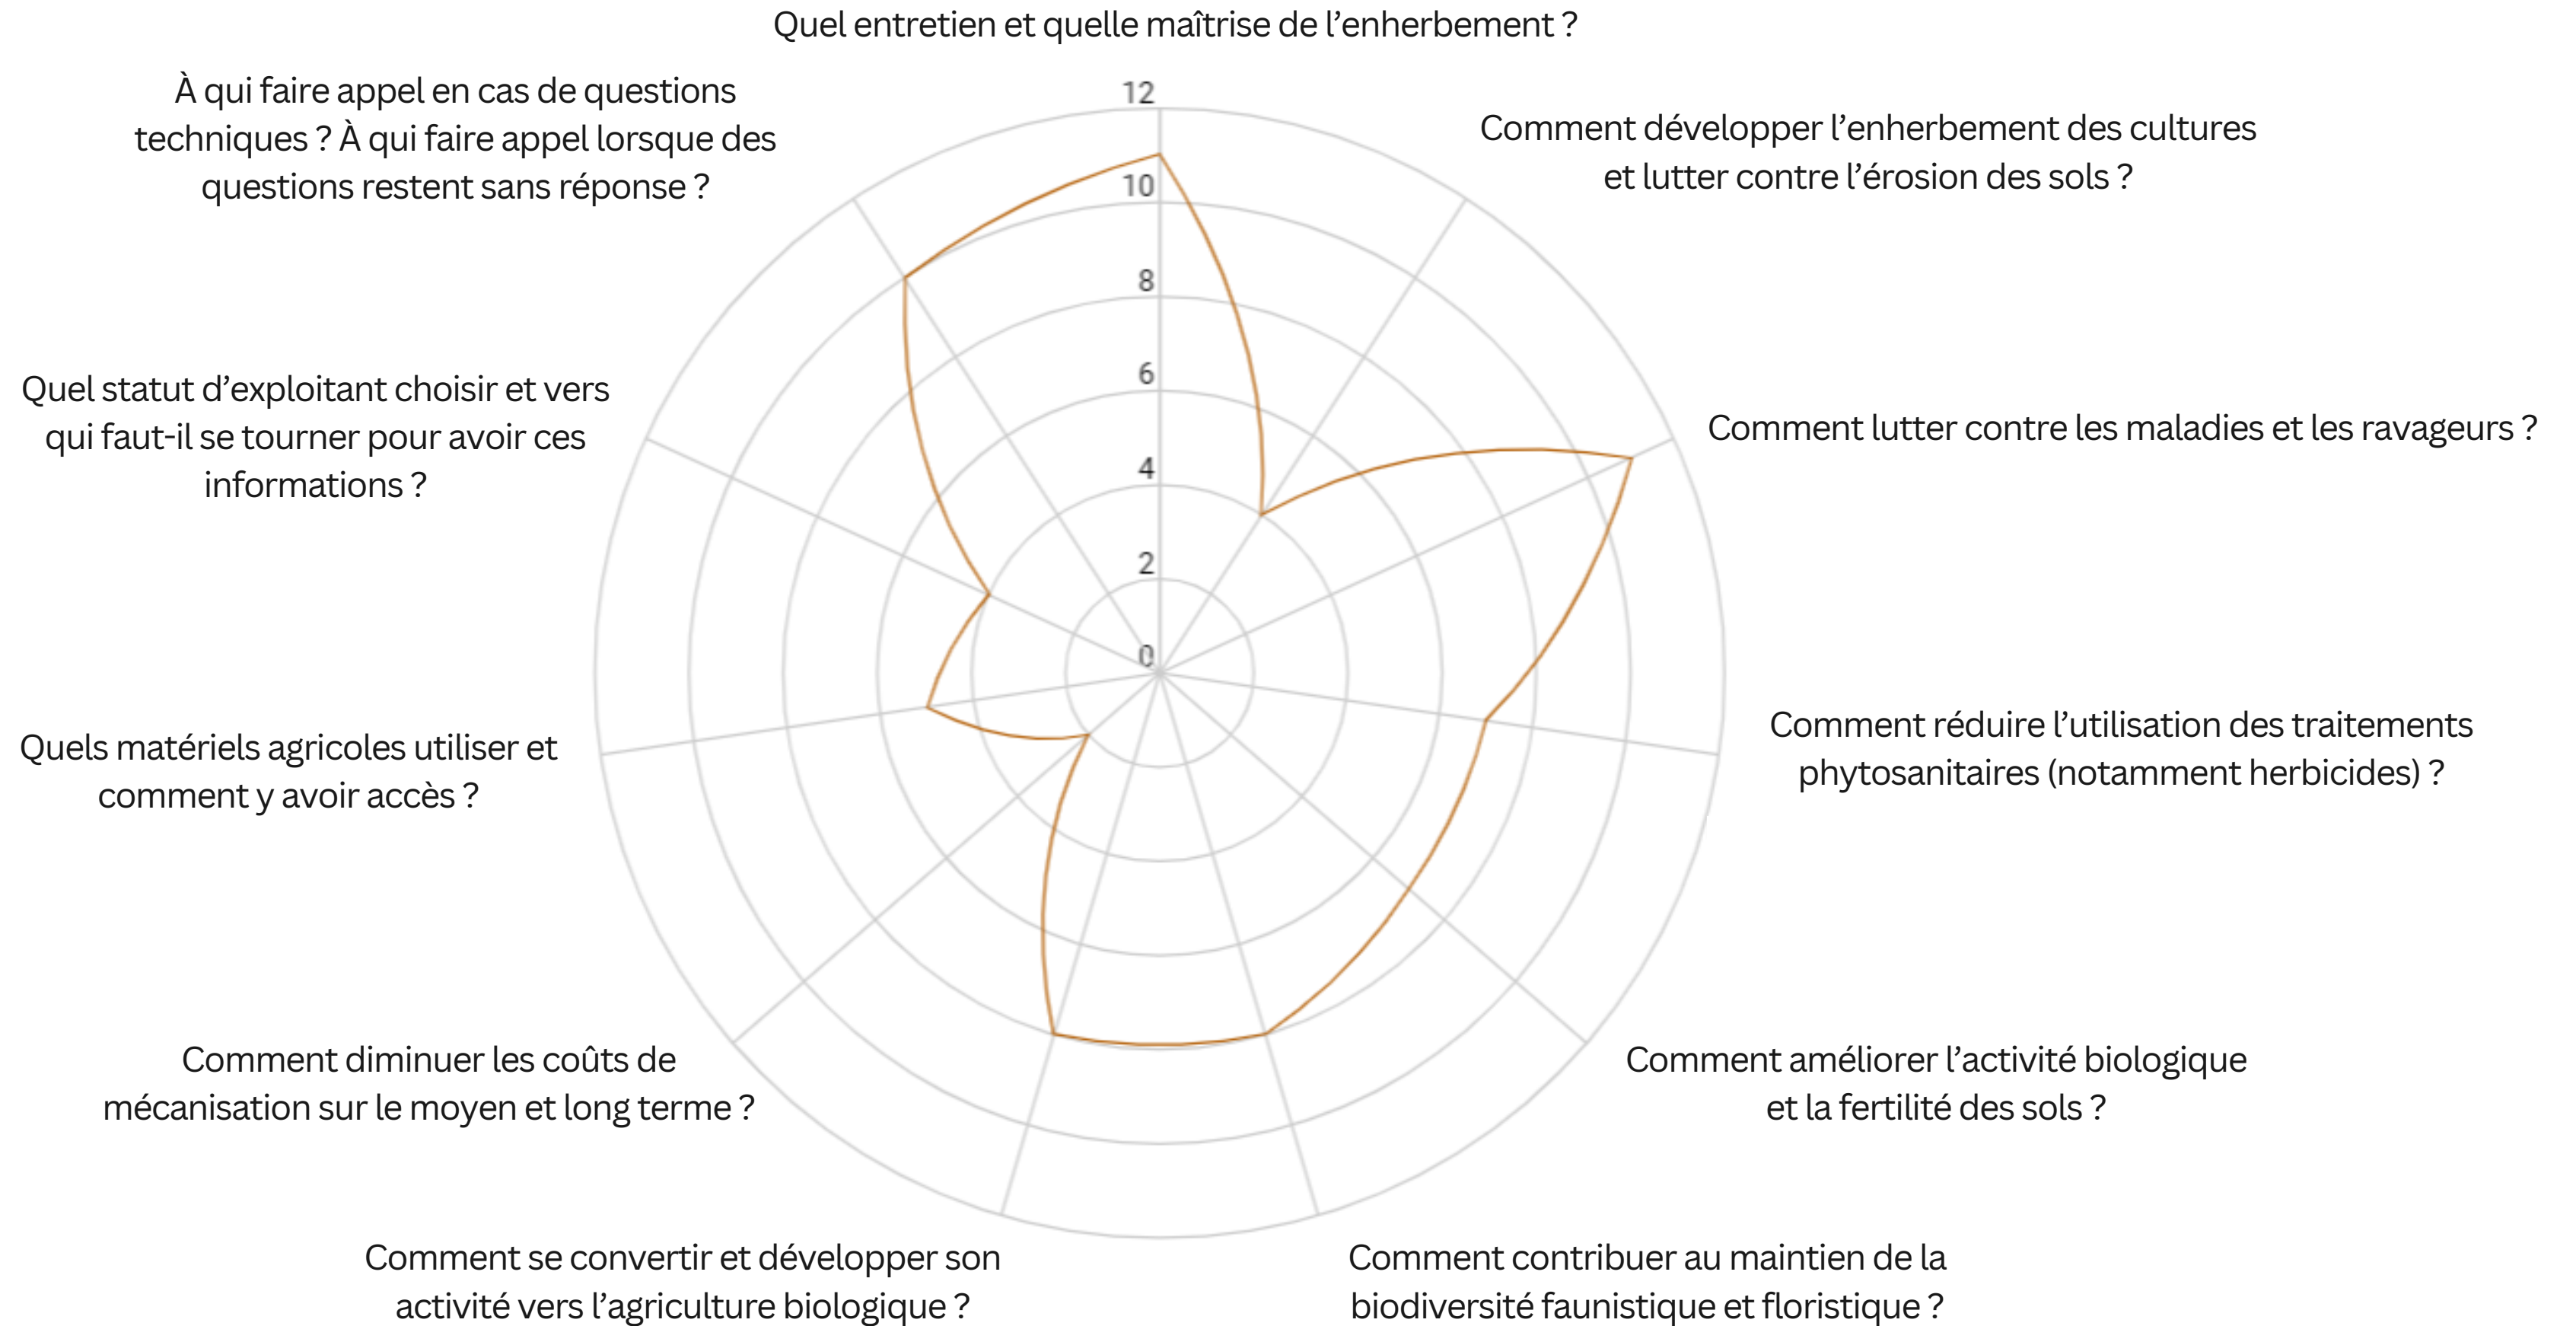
Quel entretien et quelle maîtrise de l'enherbement ?

Comment développer l'enherbement des cultures et lutter contre l'érosion des sols ?

Comment lutter contre les maladies et les ravageurs ?

Comment réduire l'utilisation des traitements phytosanitaires (notamment herbicides) ?

Comment améliorer l'activité biologique et la fertilité des sols ?

Comment contribuer au maintien de la biodiversité faunistique et floristique ?

Comment se convertir et développer son activité vers l'agriculture biologique ?

Comment diminuer les coûts de mécanisation sur le moyen et long terme ?

Quels matériels agricoles utiliser et comment y avoir accès ?

Quel statut d'exploitant choisir et vers qui faut-il se tourner pour avoir ces informations ?

À qui faire appel en cas de questions techniques ? À qui faire appel lorsque des questions restent sans réponse ?

12
10
8
6
4
2
0